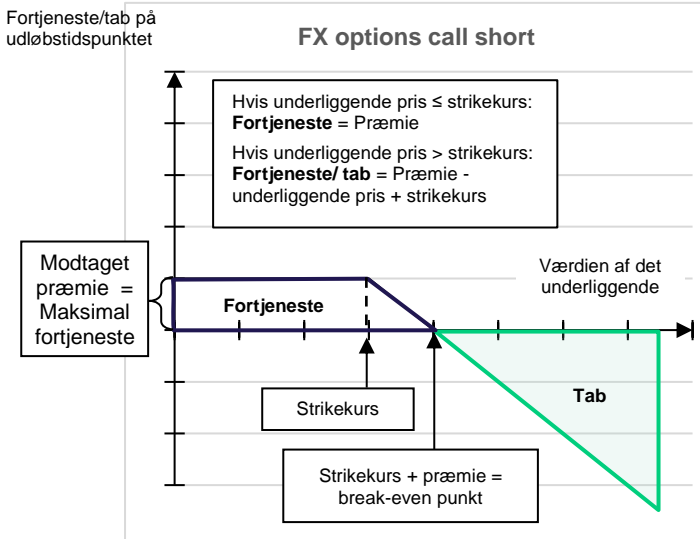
Fortjeneste/tab på udløbstidspunktet

FX options call short

Hvis underliggende pris ≤ strikekurs:
**Fortjeneste** = Præmie

Hvis underliggende pris > strikekurs:
**Fortjeneste/ tab** = Præmie - underliggende pris + strikekurs

Modtaget præmie = Maksimal fortjeneste

Fortjeneste

Værdien af det underliggende

Tab

Strikekurs

Strikekurs + præmie = break-even punkt